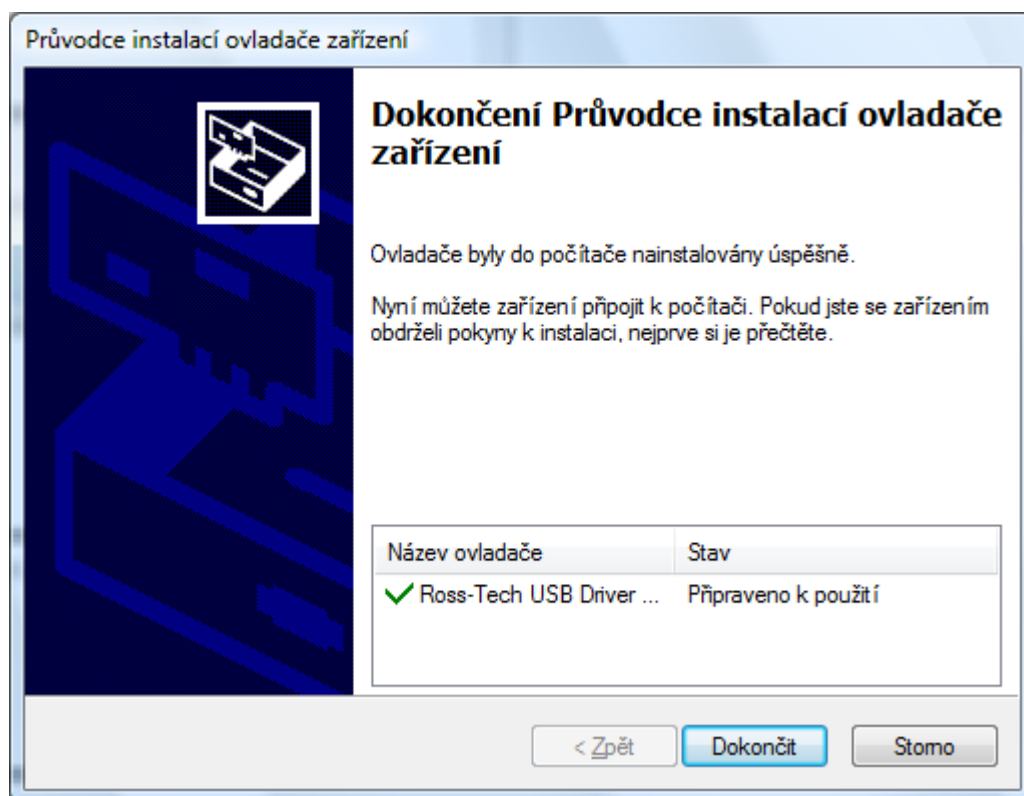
Průvodce instalací ovladače zařízení

Dokončení Průvodce instalací ovladače zařízení

Ovladače byly do počítače nainstalovány úspěšně.

Nyní můžete zařízení připojit k počítači. Pokud jste se zařízením obdrželi pokyny k instalaci, nejprve si je přečtěte.

| Název ovladače | Stav |
|---|---|
| Ross-Tech USB Driver ... | Připraveno k použití |

< Zpět

Dokončit

Storno